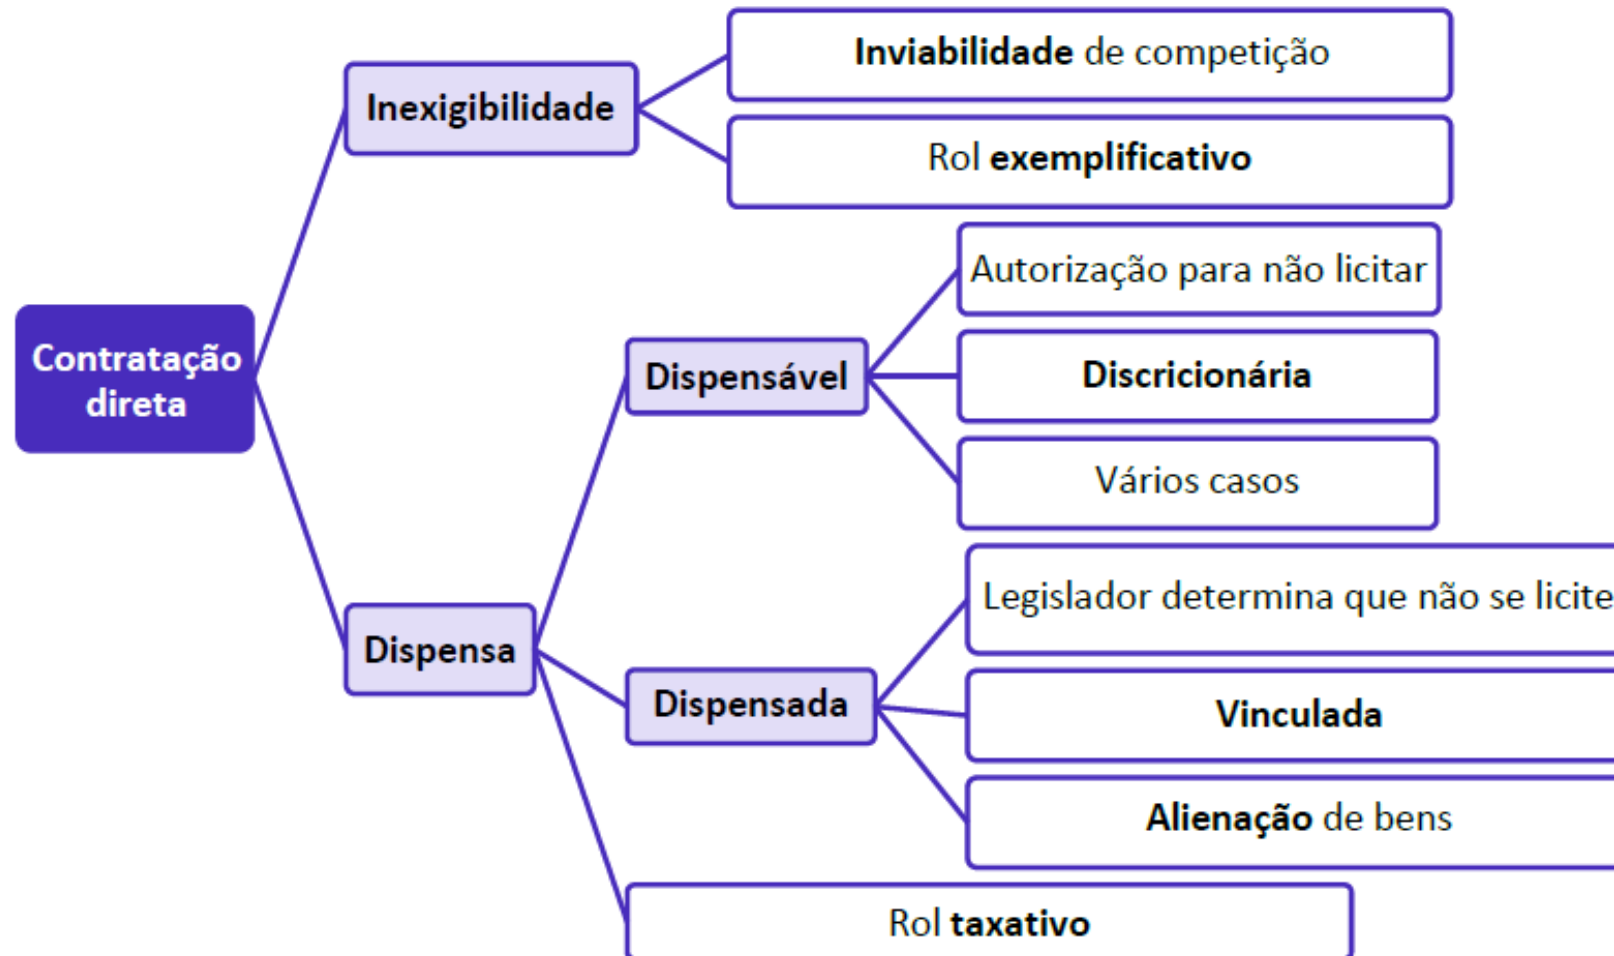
Contratação direta

Inexigibilidade

Inviabilidade de competição

Rol exemplificativo

Dispensa

Dispensável

Autorização para não licitar

Discricionária

Vários casos

Dispensada

Legislador determina que não se licite

Vinculada

Alienação de bens

Rol taxativo